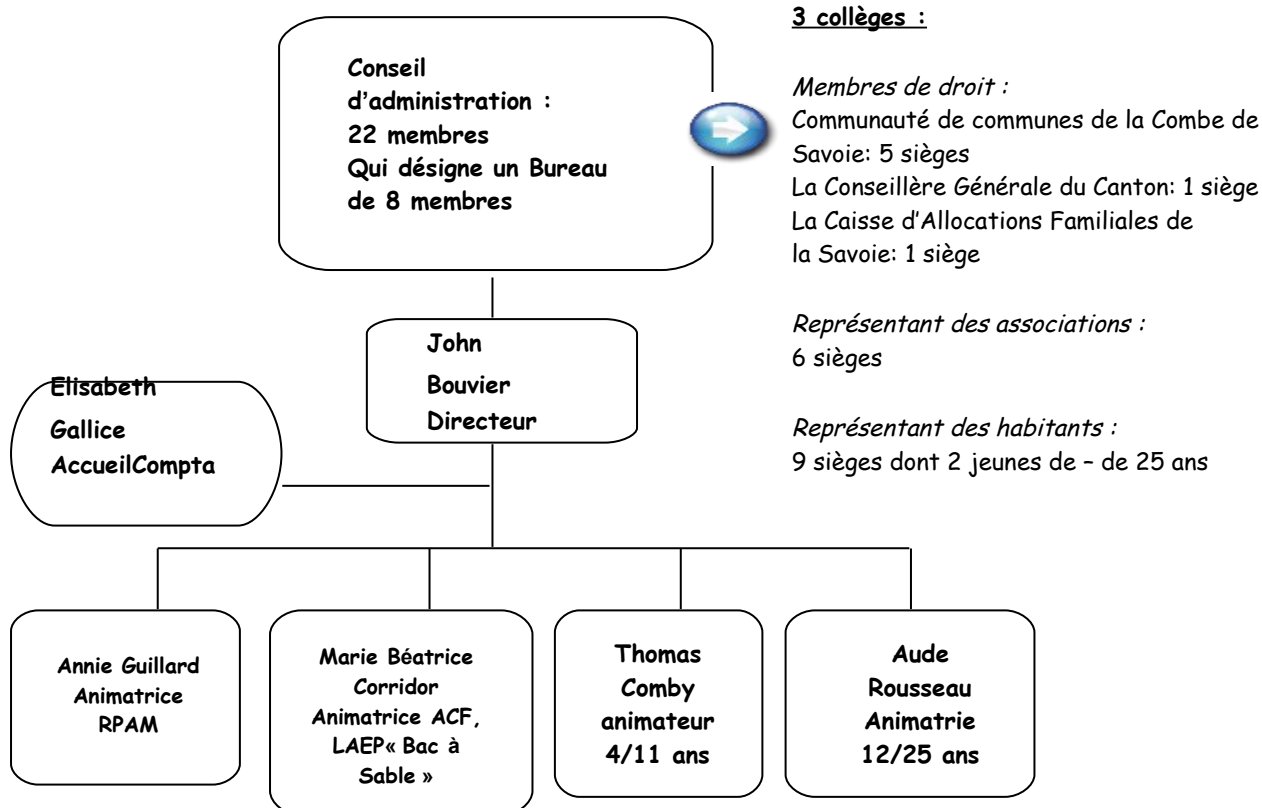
Conseil d'administration : 22 membres Qui désigne un Bureau de 8 membres

3 collèges :

Membres de droit :
Communauté de communes de la Combe de Savoie: 5 sièges
La Conseillère Générale du Canton: 1 siège
La Caisse d'Allocations Familiales de la Savoie: 1 siège

Représentant des associations :
6 sièges

Représentant des habitants :
9 sièges dont 2 jeunes de – de 25 ans

John Bouvier Directeur

Elisabeth Gallice AccueilCompta

Annie Guillard Animatrice RPAM

Marie Béatrice Corridor Animatrice ACF, LAEP« Bac à Sable »

Thomas Comby animateur 4/11 ans

Aude Rousseau Animatrie 12/25 ans